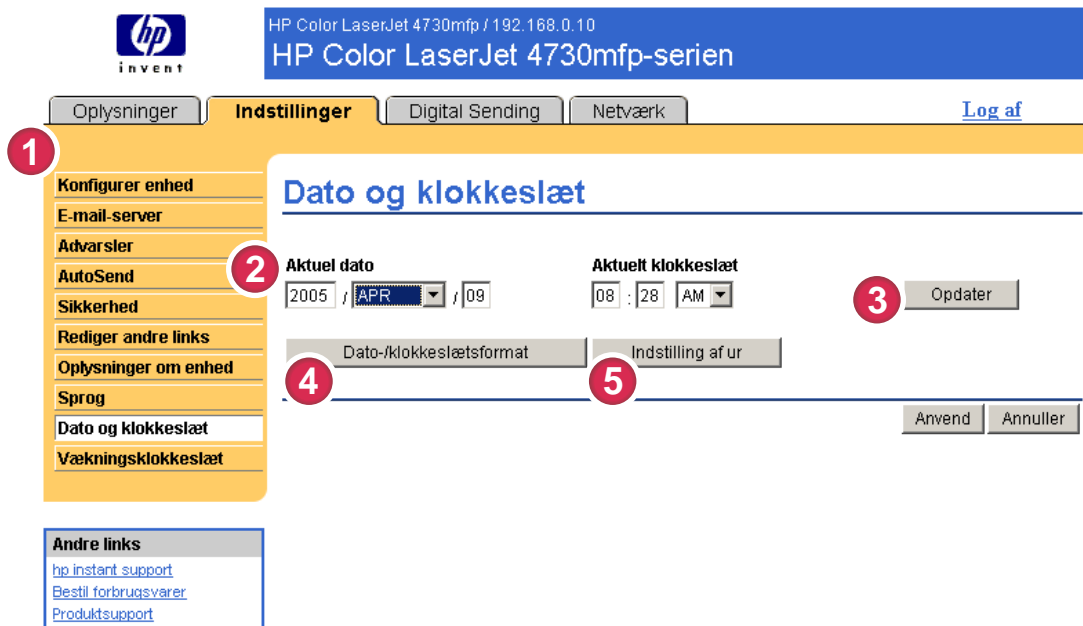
hp invent

HP Color LaserJet 4730mfp / 192.168.0.10

HP Color LaserJet 4730mfp-serien

Oplysninger | Indstillinger | Digital Sending | Netværk

Log af

1

Konfigurer enhed
E-mail-server
Advarsler
AutoSend
Sikkerhed
Rediger andre links
Oplysninger om enhed
Sprog
Dato og klokkeslæt
Vækningsklokkeslæt

Dato og klokkeslæt

2

Aktuel dato
2005 / APR / 09

Aktuelt klokkeslæt
08 : 28 AM

3

Opdater

Dato-/klokkeslætsformat

Indstilling af ur

4

5

Anvend
Annuller

Andre links
hp instant support
Bestil forbrugsvarer
Produktsupport